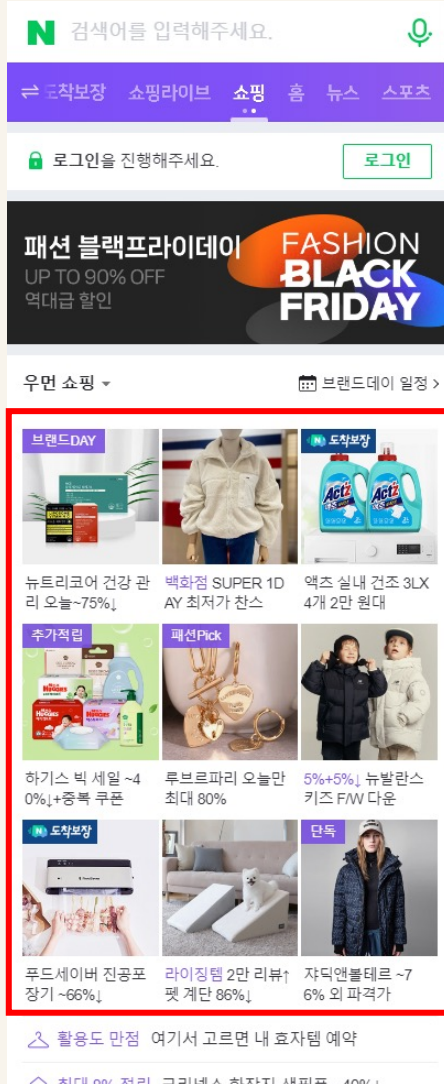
N 검색어를 입력해주세요.

⇄ 도착보장 쇼핑라이브 쇼핑 홈 뉴스 스포츠

로그인을 진행해주세요. 로그인

패션 블랙프라이데이
UP TO 90% OFF
역대급 할인
FASHION BLACK FRIDAY

우먼 쇼핑 ▾ 브랜드데이 일정 >

브랜드DAY
뉴트리코어 건강 관리 오늘~75%↓

백화점 SUPER 1DAY 최저가 찬스

N 도착보장
Act'z
액츠 실내 건조 3LX4개 2만 원대

추가적립
Huggies
하기스 빅 세일 ~40%↓+중복 쿠폰

패션Pick
루브르파리 오늘만 최대 80%

5%+5%↓ 뉴발란스 키즈 F/W 다운

N 도착보장
푸드세이버 진공포장기 ~66%↓

라이징템 2만 리뷰↑ 펫 계단 86%↓

단독
쟈딕앤볼테르 ~76% 외 파격가

활용도 만점 여기서 고르면 내 효자템 예약

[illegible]